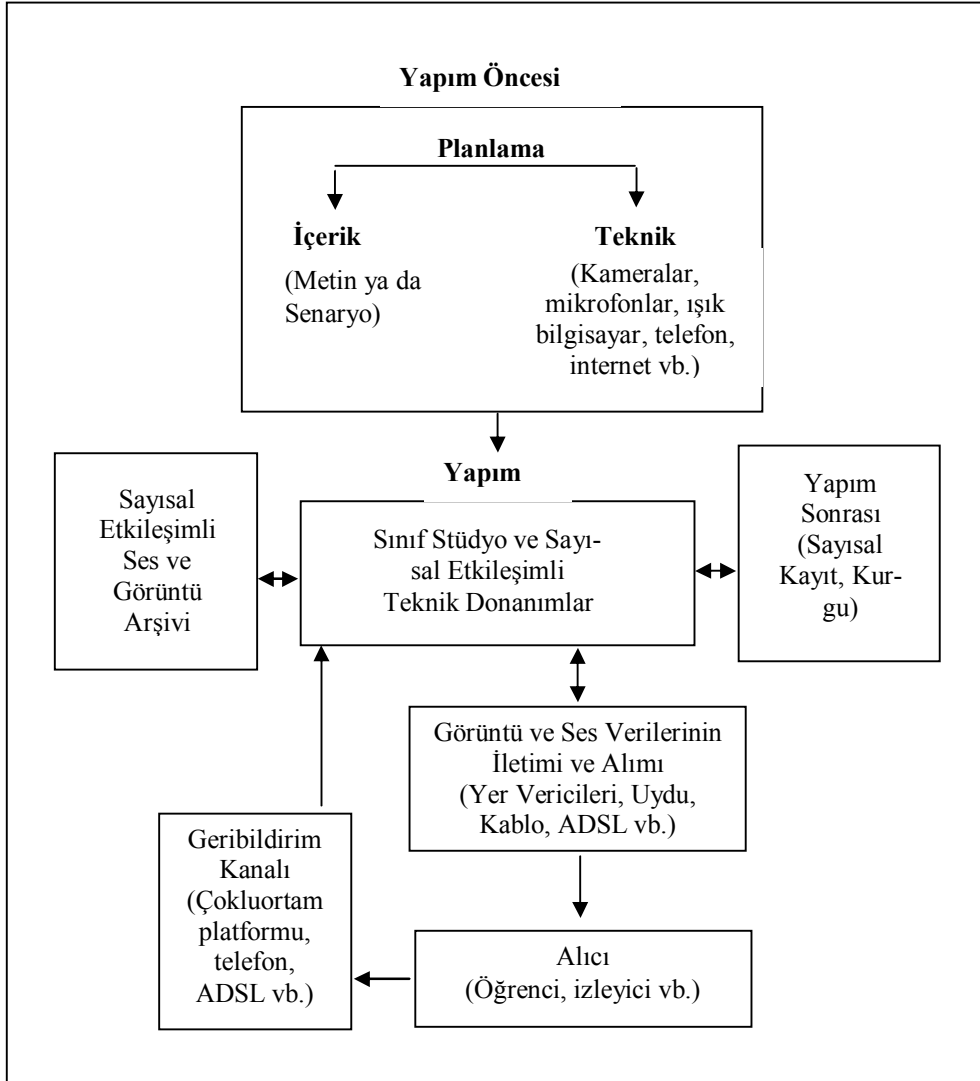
Yapım Öncesi

Planlama

İçerik

(Metin ya da Senaryo)

Teknik

(Kameralar, mikrofonlar, ışık bilgisayar, telefon, internet vb.)

Sayısal Etkileşimli Ses ve Görüntü Arşivi

Yapım

Sınıf Stüdyo ve Sayısal Etkileşimli Teknik Donanımlar

Yapım Sonrası (Sayısal Kayıt, Kurgu)

Görüntü ve Ses Verilerinin İletimi ve Alımı (Yer Vericileri, Uydu, Kablo, ADSL vb.)

Geribildirim Kanalı (Çokluortam platformu, telefon, ADSL vb.)

Alıcı (Öğrenci, izleyici vb.)